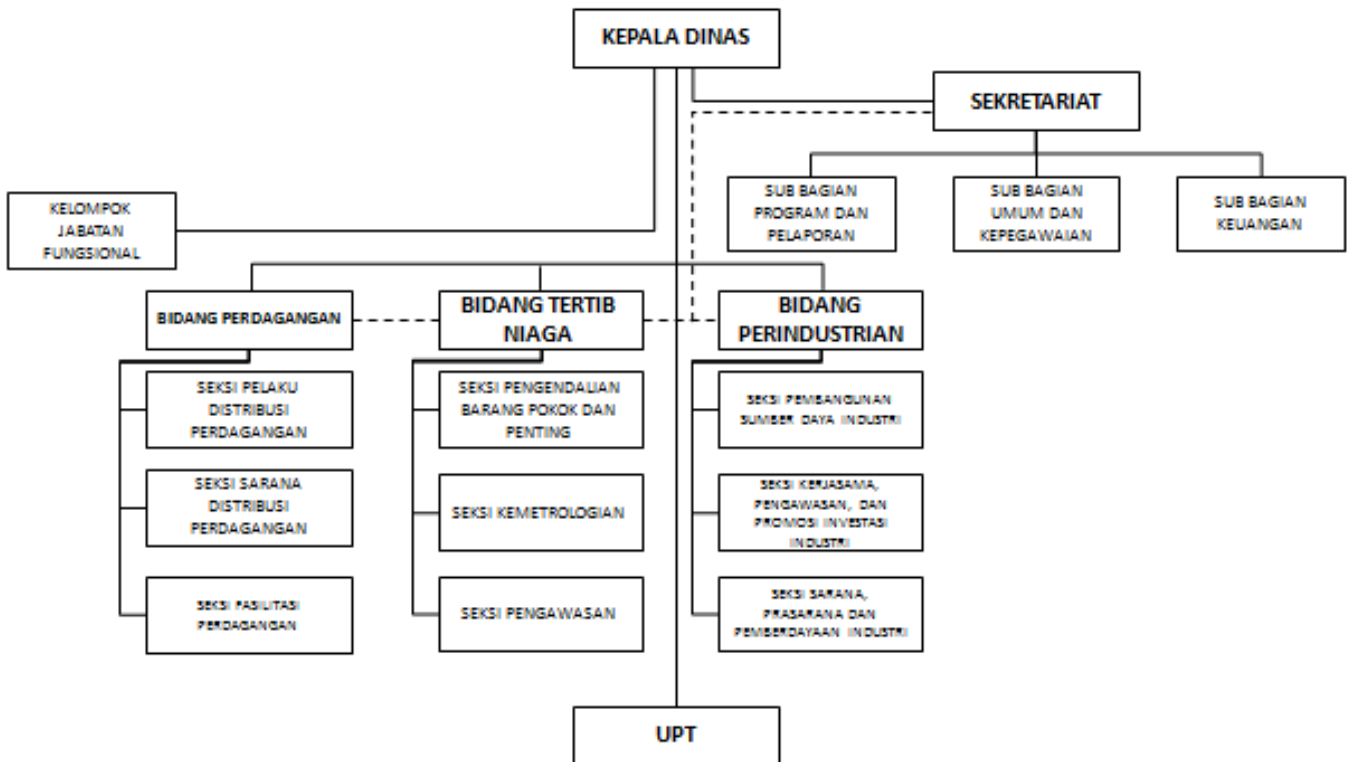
KEPALA DINAS

SEKRETARIAT

SUB BAGIAN PROGRAM DAN PELAPORAN

SUB BAGIAN UMUM DAN KEPEGAWAIAN

SUB BAGIAN KEUANGAN

KELOMPOK JABATAN FUNGSIONAL

BIDANG PERDAGANGAN

SEKSI PELAKU DISTRIBUSI PERDAGANGAN

SEKSI SARANA DISTRIBUSI PERDAGANGAN

SEKSI FASILITASI PERDAGANGAN

BIDANG TERTIB NIAGA

SEKSI PENGENDALIAN BARANG POKOK DAN PENTING

SEKSI KEMETROLOGIAN

SEKSI PENGAWASAN

BIDANG PERINDUSTRIAN

SEKSI PEMBANGUNAN SUMBER DAYA INDUSTRI

SEKSI KERJASAMA, PENGAWASAN, DAN PROMOSI INVESTASI INDUSTRI

SEKSI SARANA, PRASARANA DAN PEMBERDAYAAN INDUSTRI

UPT